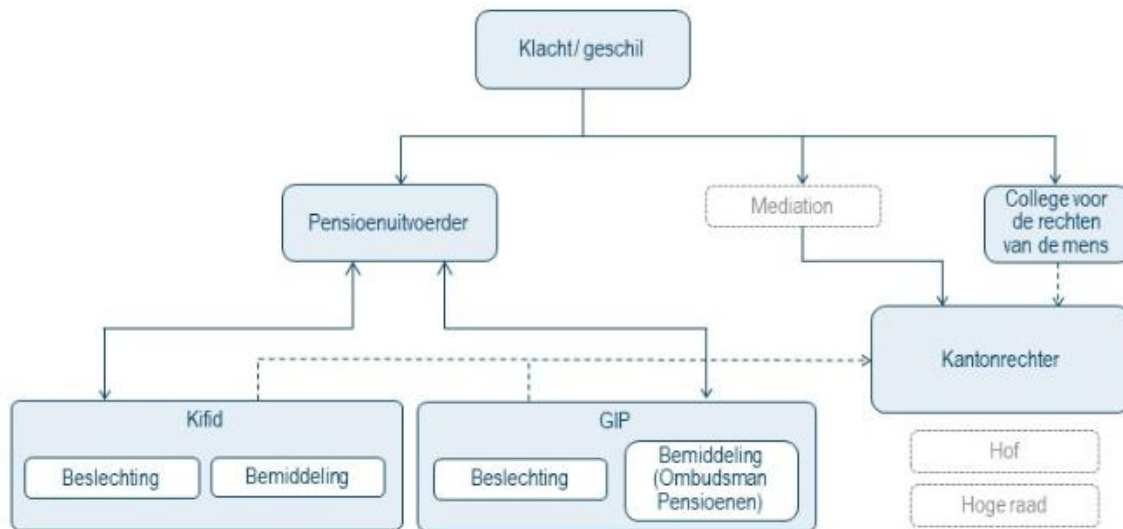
Klacht / geschil

Pensioenuitvoerder

Mediation

College voor de rechten van de mens

Kantonrechter

Kifid

Beslechting

Bemiddeling

GIP

Beslechting

Bemiddeling (Ombudsman Pensioenen)

Hof

Hoge raad